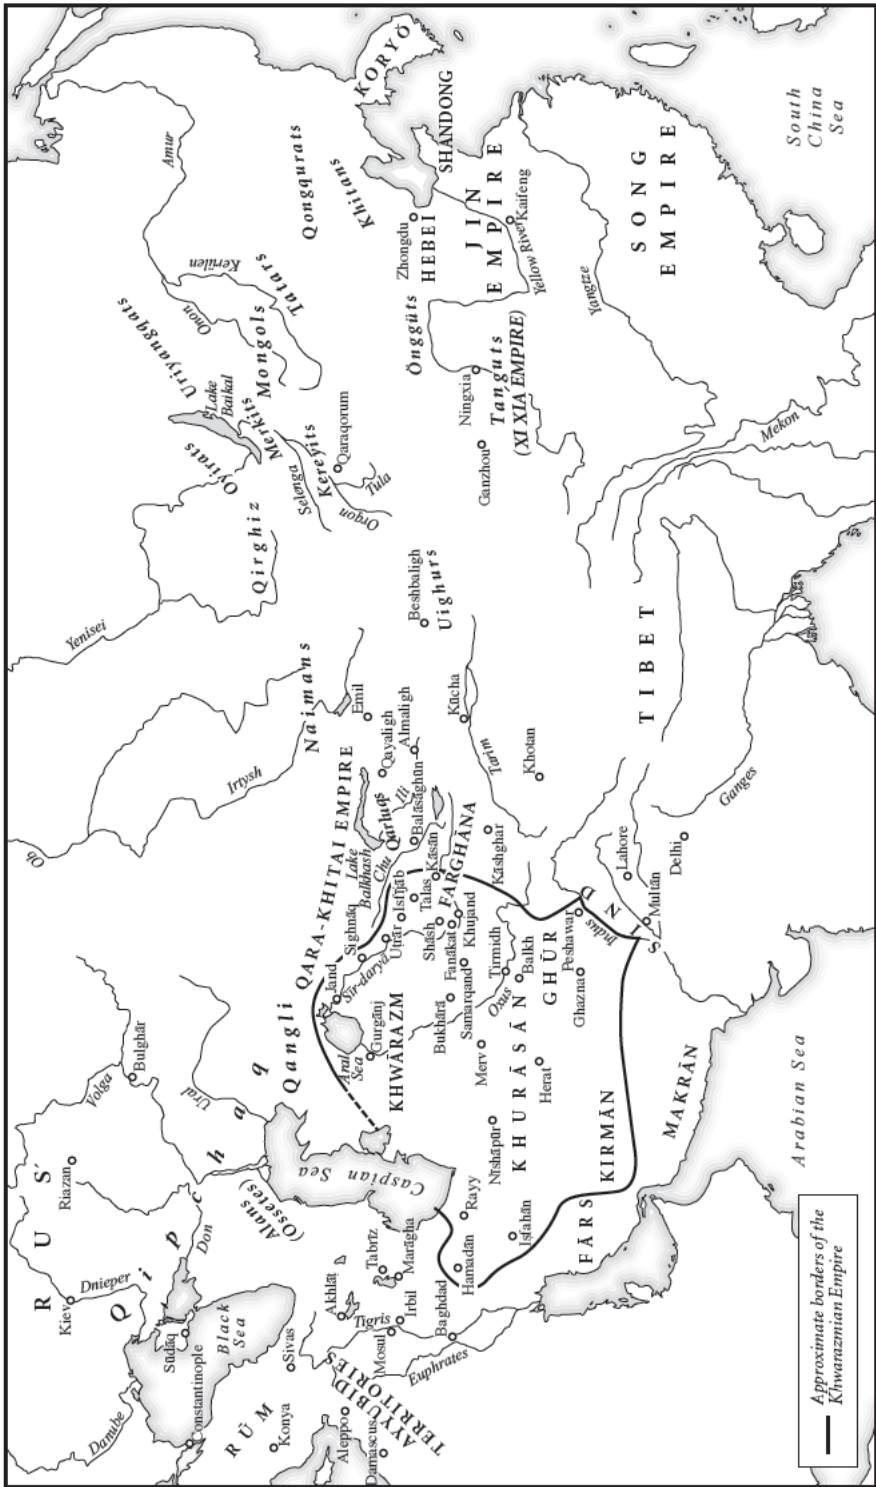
KORYŎ
SHANDONG
Amur
Qonqurats
Khitans
JIN EMPIRE
SONG EMPIRE
South China Sea
Kerülen
Tatars
Zhongdu
HEBEI
Kaifeng
Yellow River
Onon
Uriyangqats
Mongols
Öngüts
Yangtze
Lake Baikal
Merkits
Qaraqorum
Tanguts
(XI XIA EMPIRE)
Ningxia
Oirats
Selenga
Kereyits
Tula
Orqon
Ganzhou
Mekon
Qirghiz
Beshbaligh
Uighurs
Yenisei
Naimans
Emil
TIBET
Irtysh
QARA-KHITAI EMPIRE
Qayaligh
Almaligh
Kūcha
Ili
Qarluqs
Lake Balkhash
Chu
Balāsāghūn
Tarim
Khotan
Ob
Kāsān
FARGHĀNA
Isfījāb
Talas
Kāshghar
Ganges
Lahore
Delhi
Multān
Sighnāq
Utrār
Shāsh
Khujand
Fanākat
Jand
Sir-daryā
Tirmidh
Balkh
Peshawar
Indus
SIND
Qangli
Aral Sea
Gurgānj
KHWĀRAZM
Bukhārā
Samarqand
Oxus
GHŪR
Ghazna
Bulghār
Volga
Ural
Merv
Herat
KHURĀSĀN
MAKRĀN
Arabian Sea
Qipchaq
Nīshāpūr
KIRMĀN
RUS'
Riazan
Caspian Sea
Alans (Ossetes)
Rayy
Isfahān
FĀRS
Kiev
Dnieper
Don
Black Sea
Tabrīz
Marāgha
Akhlāt
Hamadān
Sūdāq
Sivas
Tigris
Irbil
Baghdad
Constantinople
Mosul
Euphrates
Danube
RŪM
Konya
AYYUBIDS TERRITORIES
Aleppo
Damascus
Approximate borders of the Khwarazmian Empire